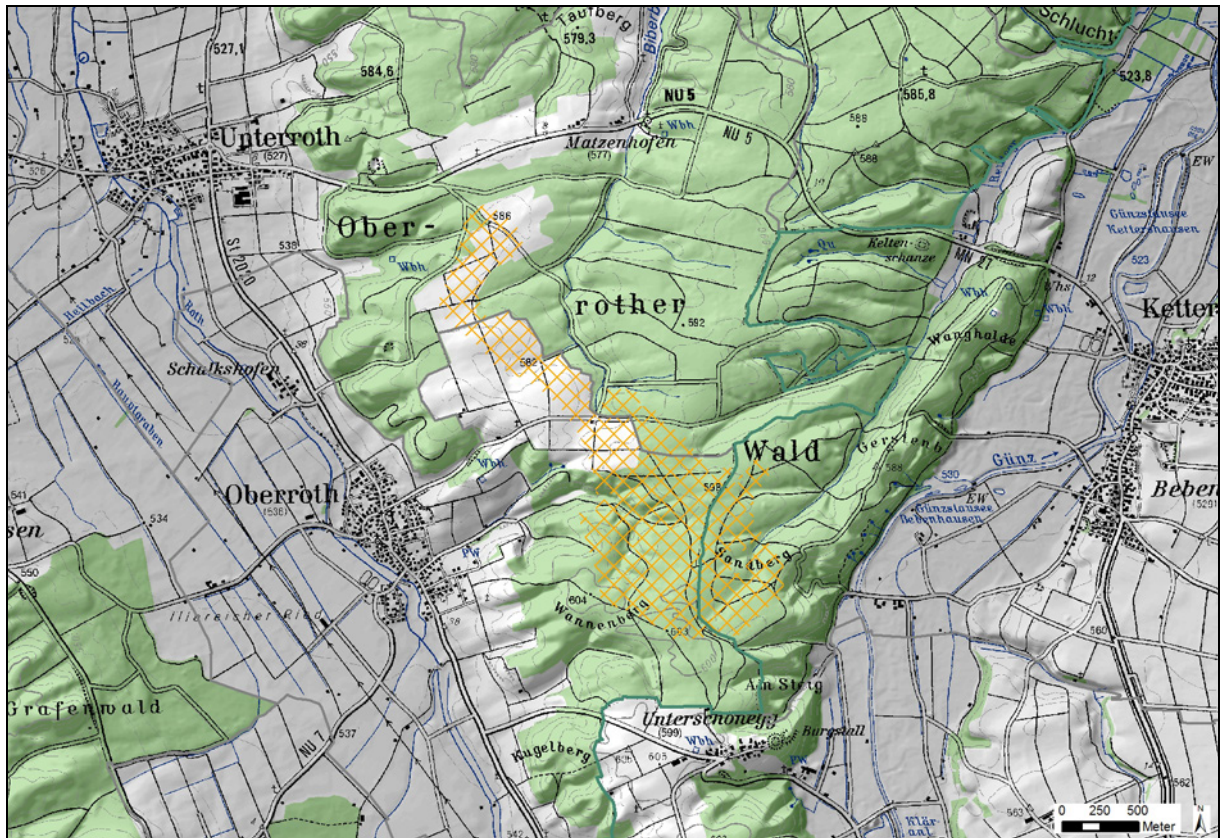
Taufberg
579,3
Biber
Schlucht
527,1
584,6
NU 5
523,8
585,8
Unterroth
Wbh
Matzenhofen
(577)
NU 5
588
588
EW
(527)
Ober-
586
538
Kelten-
schanze
Günzstausee
Ketterhausen
Wbh
Qu
St 2020
rother
582
Ketter
Wbh
Wbh
Heubach
Roth
Wanghalde
Schalkshofen
582
Hausgraben
Wald
Gerstenb
Wbh
588
530
Günz
541
Oberroth
598
EW
Günzstausee
Bebenhausen
Beben
sen
534
(538)
PW
Sandberg
550
Illerrieder Ried
604
Wannenberg
603
Am Steig
Grafenwald
NU 7
537
Unterschöneggi
(599)
Burgstall
Kugelberg
Wbh
605
PW
562
0 250 500
Meter
N